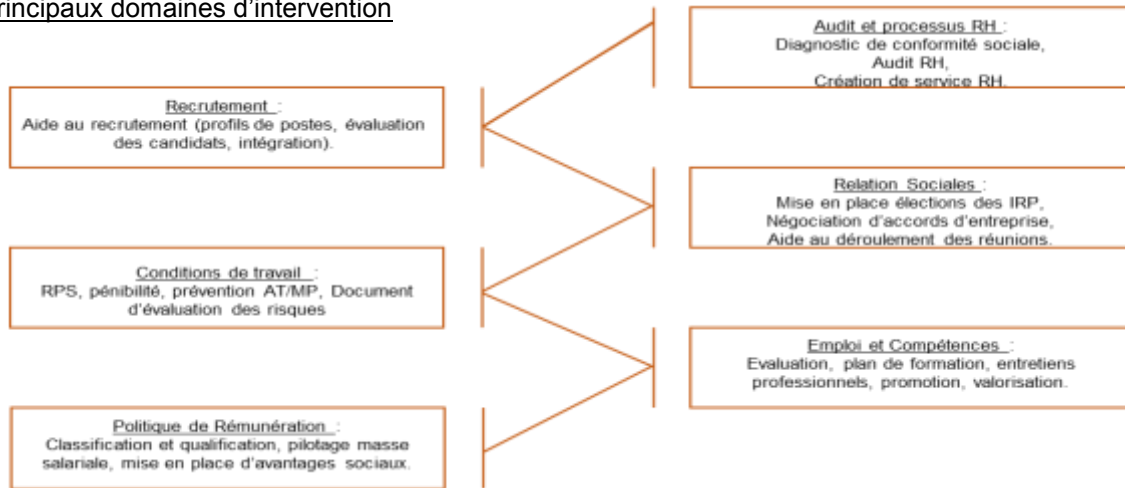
rincipaux domaines d'intervention

Audit et processus RH :
Diagnostic de conformité sociale,
Audit RH,
Création de service RH.

Recrutement :
Aide au recrutement (profils de postes, évaluation des candidats, intégration).

Relation Sociales :
Mise en place élections des IRP,
Négociation d'accords d'entreprise,
Aide au déroulement des réunions.

Conditions de travail :
RPS, pénibilité, prévention AT/MP, Document d'évaluation des risques

Emploi et Compétences :
Evaluation, plan de formation, entretiens professionnels, promotion, valorisation.

Politique de Rémunération :
Classification et qualification, pilotage masse salariale, mise en place d'avantages sociaux.